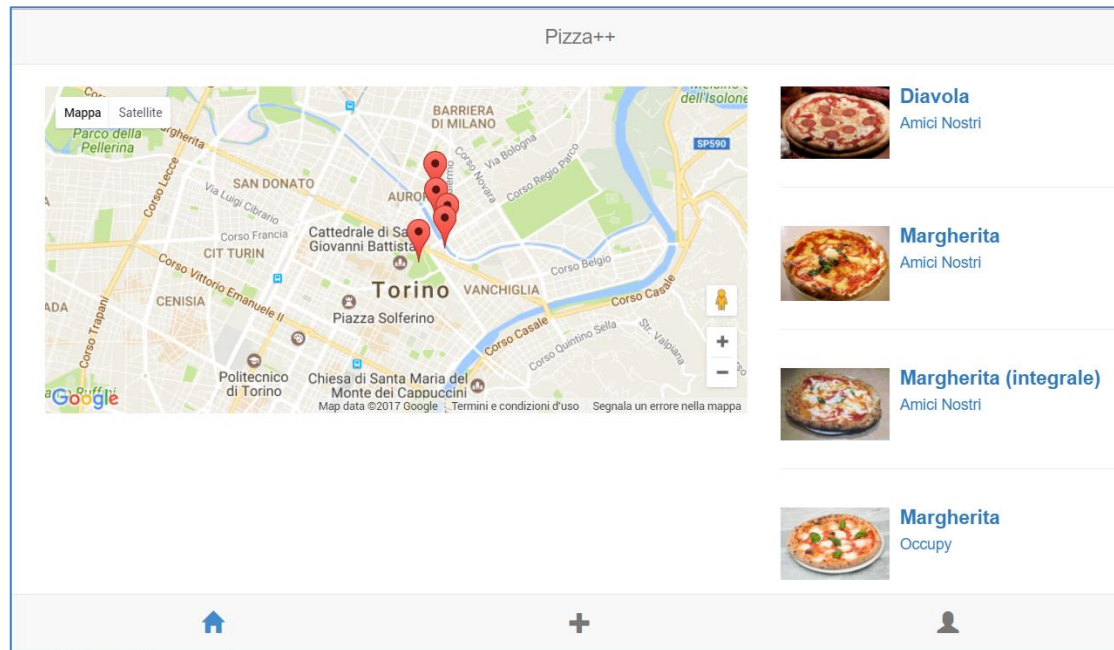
Pizza++

Mappa Satellite

BARRIERA DI MILANO

dell'Isolone

Parco della Pellerina

SP590

SAN DONATO

Via Bologna

Corso Regio Parco

Corso Novara

Via Luigi Cibrario

AURO

Corso Lecce

Corso Francia

Cattedrale di Sa Giovanni Battista

CIT TURIN

Corso Belgio

Corso Vittorio Emanuele II

CENISIA

Torino

VANCHIGLIA

Corso Casale

ADA

Piazza Solferino

Corso Trapani

Corso Casale

Corso Quintino Sella

Str. Valpiana

Politecnico di Torino

Chiesa di Santa Maria del Monte dei Cappuccini

Google

Map data ©2017 Google Termini e condizioni d'uso Segnala un errore nella mappa

Diavola
Amici Nostri

Margherita
Amici Nostri

Margherita (integrale)
Amici Nostri

Margherita
Occupy